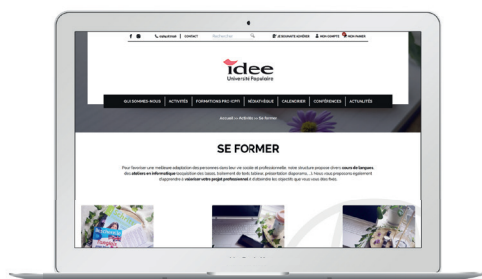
f | CONTACT | Rechercher | JE DEVIENS ADHÉRENT | MON COMPTE | MON PANIER

idee
Université Populaire

QUI SOMMES-NOUS | ACTIVITÉS | FORMATIONS PRO (CPF) | MÉDIATHÈQUE | CALENDRIER | CONFÉRENCES | ACTUALITÉS

Accueil » Activités » Se former

SE FORMER

Pour favoriser une meilleure adaptation des personnes dans leur vie sociale et professionnelle, notre structure propose divers cours de langues, des ateliers en informatique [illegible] disponible à valoriser votre projet professionnel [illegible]